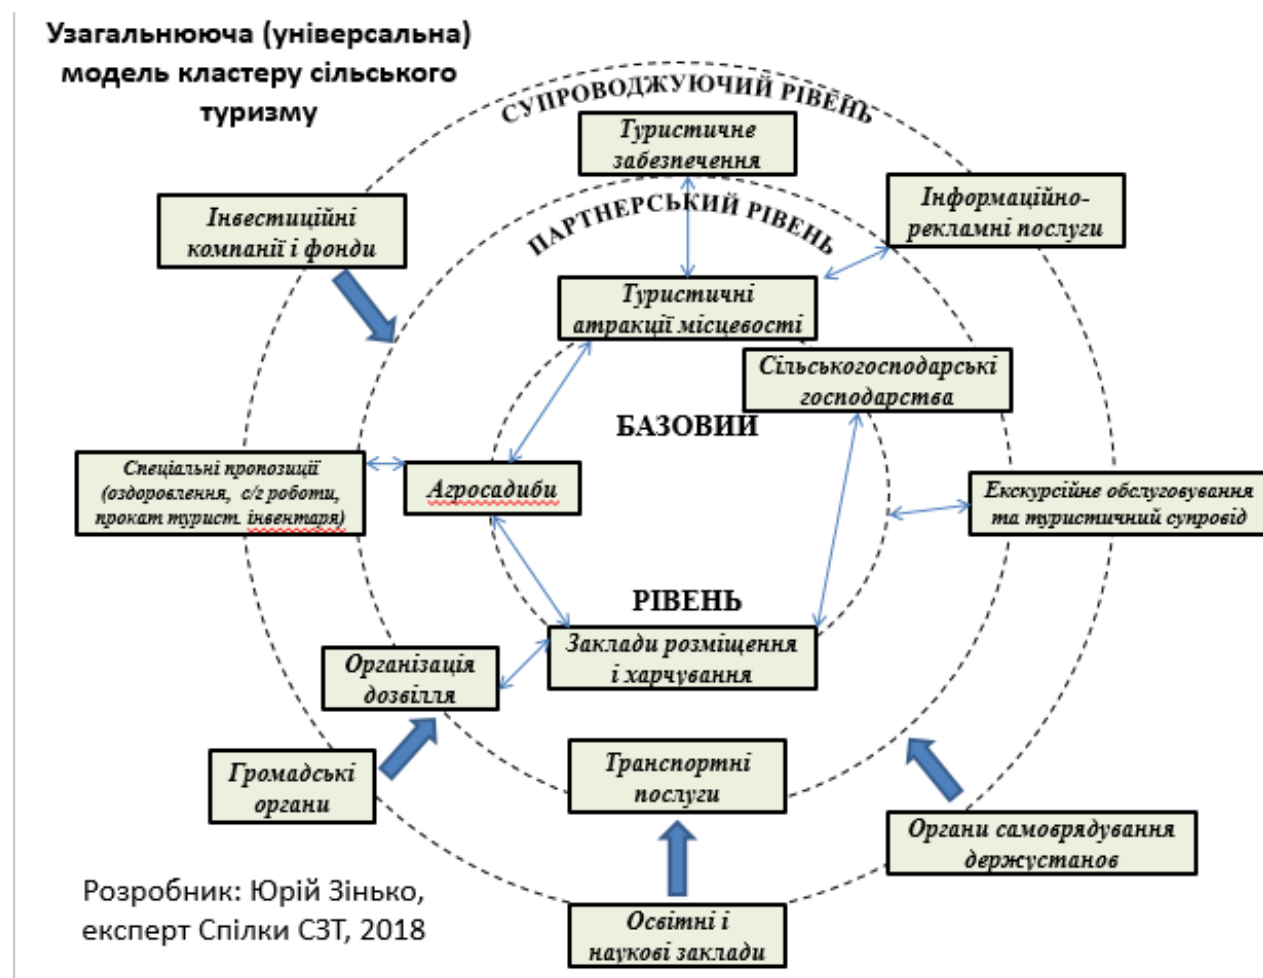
Узагальнююча (універсальна) модель кластеру сільського туризму

СУПРОВОДЖУЮЧИЙ РІВЕНЬ

Туристичне забезпечення

Інвестиційні компанії і фонди

ПАРТНЕРСЬКИЙ РІВЕНЬ

Інформаційно-рекламні послуги

Туристичні атракції місцевості

Сільськогосподарські господарства

БАЗОВИЙ

Спеціальні пропозиції (оздоровлення, с/г роботи, прокат турист. інвентаря)

Агросадиби

Екскурсійне обслуговування та туристичний супровід

РІВЕНЬ

Організація дозвілля

Заклади розміщення і харчування

Громадські органи

Транспортні послуги

Органи самоврядування держустанов

Розробник: Юрій Зінько, експерт Спілки СЗТ, 2018

Освітні і наукові заклади